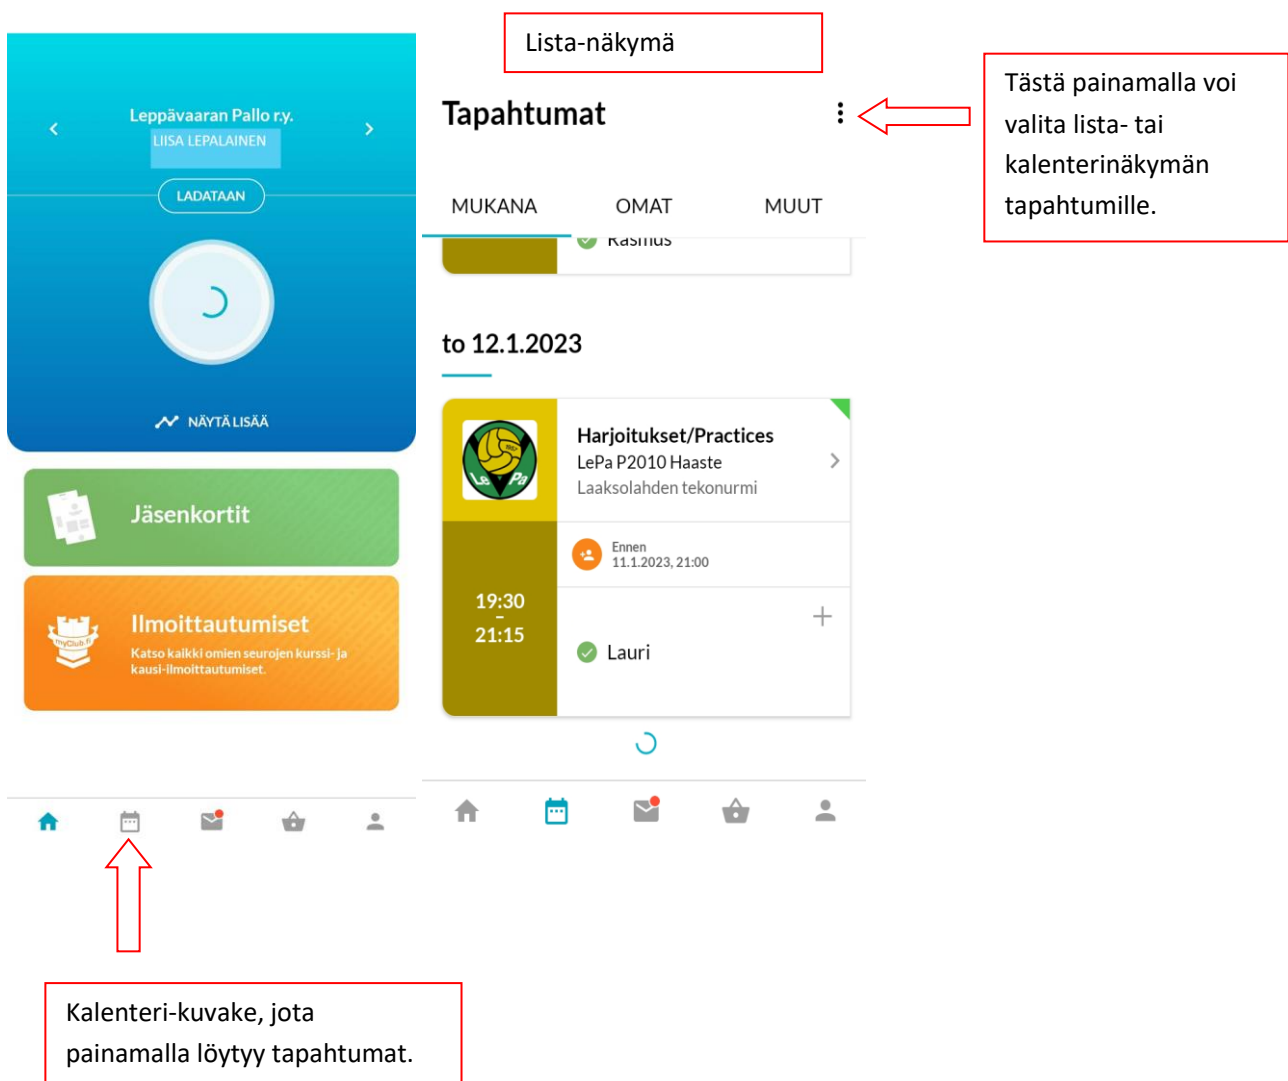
Leppävaaran Pallo r.y.
LIISA LEPALAINEN

LADATAAN

NÄYTÄ LISÄÄ

Jäsenkortit

Ilmoittautumiset
Katso kaikki omien seurojen kurssi- ja kausi-ilmoittautumiset.

Lista-näkymä

Tapahtumat

MUKANA OMAT MUUT

Rasmus

to 12.1.2023

Harjoitukset/Practices
LePa P2010 Haaste
Laaksolahden tekonurmi

Ennen
11.1.2023, 21:00

19:30
-
21:15

Lauri

Tästä painamalla voi valita lista- tai kalenterinäkymän tapahtumille.

Kalenteri-kuvake, jota painamalla löytyy tapahtumat.